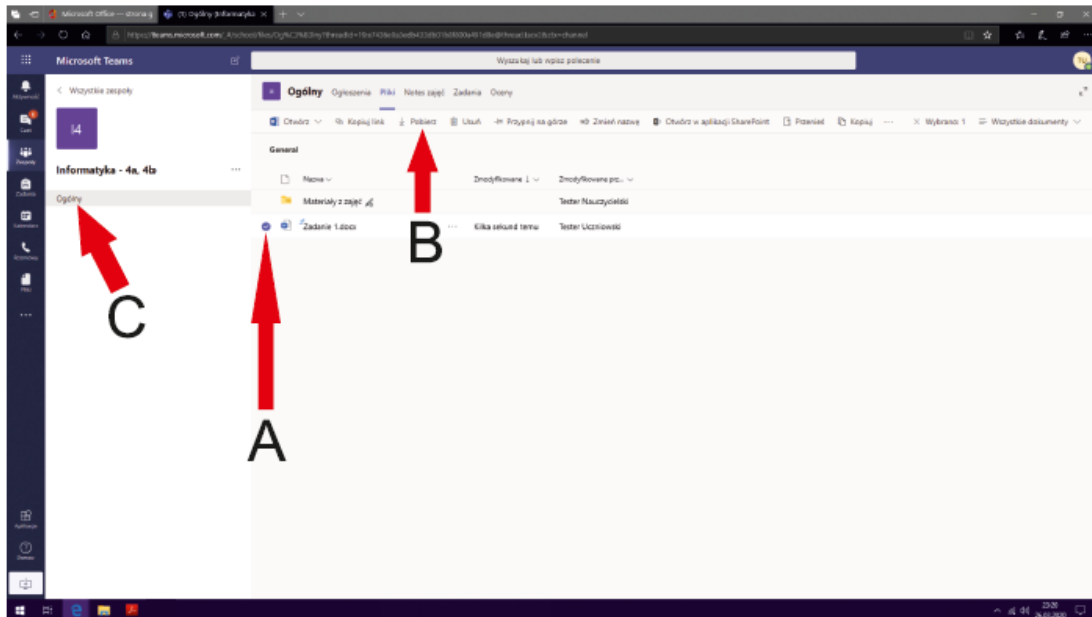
Microsoft Office — strona g
(1) Ogólny (Informatyka
https://teams.microsoft.com/_#/school/files/Og%C3%B3lny?threadId=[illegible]

Microsoft Teams
Wyszukaj lub wpisz polecenie

Aktywność
Czat
Zespoły
Zadania
Kalendarz
Rozmowy
Pliki
...
Aplikacje
Pomoc

< Wszystkie zespoły
I4
Informatyka - 4a, 4b
...
Ogólny

Ogólny Ogłoszenia Pliki Notes zajęć Zadania Oceny

Otwórz Kopiuj link Pobierz Usuń Przypnij na górze Zmień nazwę Otwórz w aplikacji SharePoint Przenieś Kopiuj ... Wybrano: 1 Wszystkie dokumenty

General

| Nazwa | Zmodyfikowane | Zmodyfikowane prz... |
|---|---|---|
| Materiały z zajęć | | Tester Nauczycielski |
| Zadanie 1.docx | Kilka sekund temu | Tester Uczniowski |

A
B
C

23:26
26.03.2020